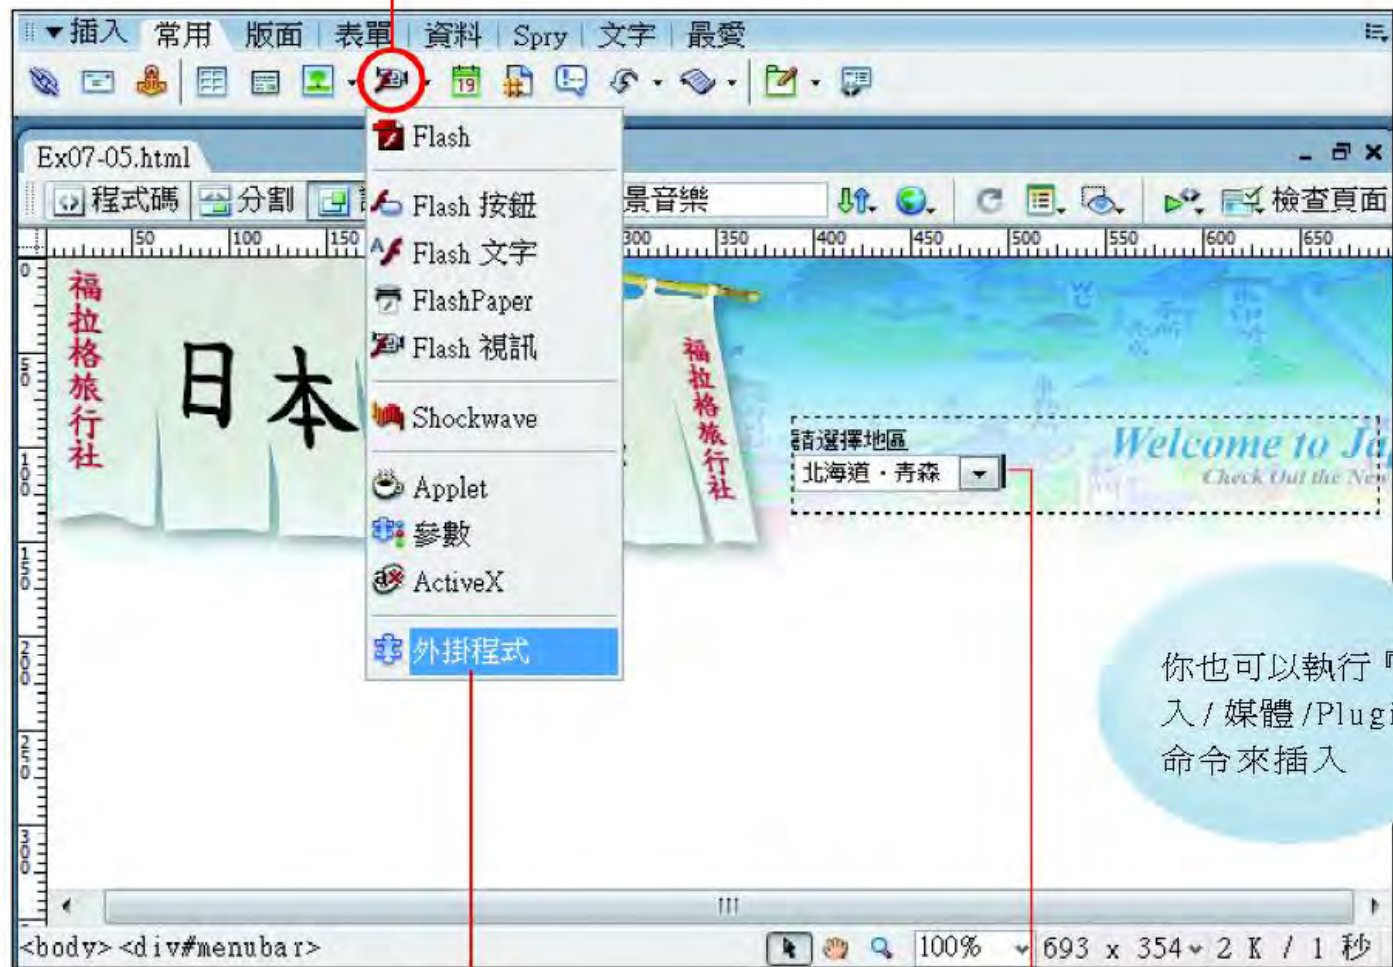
▼插入 常用 版面 表單 資料 Spry 文字 最愛

Ex07-05.html

程式碼 分割 設 景音樂 檢查頁面

50 100 150 300 350 400 450 500 550 600 650

Flash
Flash 按鈕
Flash 文字
FlashPaper
Flash 視訊
Shockwave
Applet
參數
ActiveX
外掛程式

福拉格旅行社

日本

福拉格旅行社

請選擇地區
北海道・青森

Welcome to Ja
Check Out the Ne

你也可以執行「
入 / 媒體 /Plugi
命令來插入

<body> <div#menubar>

100% 693 x 354 2 K / 1 秒